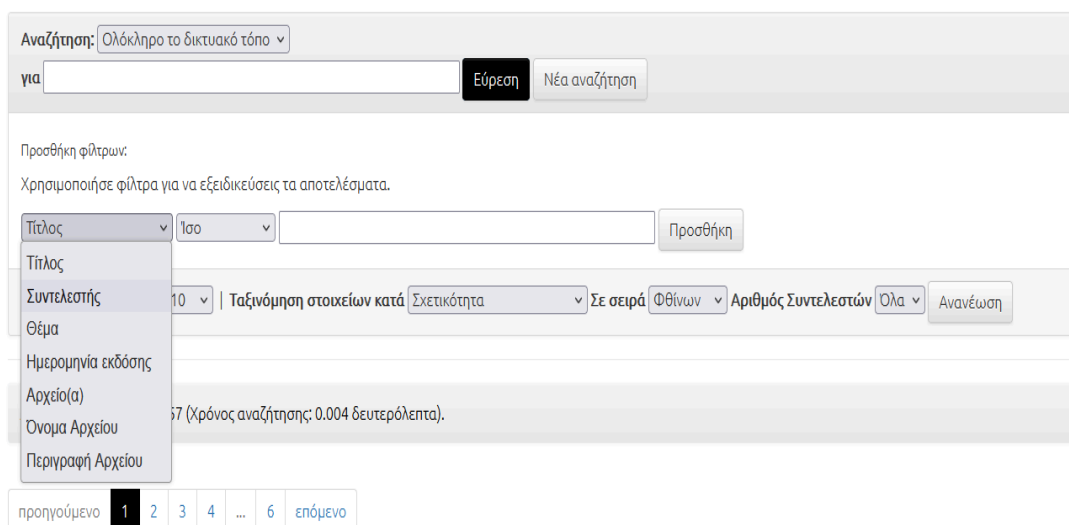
Αναζήτηση: Ολόκληρο το δικτυακό τόπο
για Εύρεση Νέα αναζήτηση

Προσθήκη φίλτρων:

Χρησιμοποιήσε φίλτρα για να εξειδικεύσεις τα αποτελέσματα.

Τίτλος Ίσο Προσθήκη

Τίτλος
Συντελεστής
Θέμα
Ημερομηνία εκδόσης
Αρχείο(α)
Όνομα Αρχείου
Περιγραφή Αρχείου

10 | Ταξινόμηση στοιχείων κατά Σχετικότητα Σε σειρά Φθίνων Αριθμός Συντελεστών Όλα Ανανέωση

57 (Χρόνος αναζήτησης: 0.004 δευτερόλεπτα).

προηγούμενο 1 2 3 4 ... 6 επόμενο